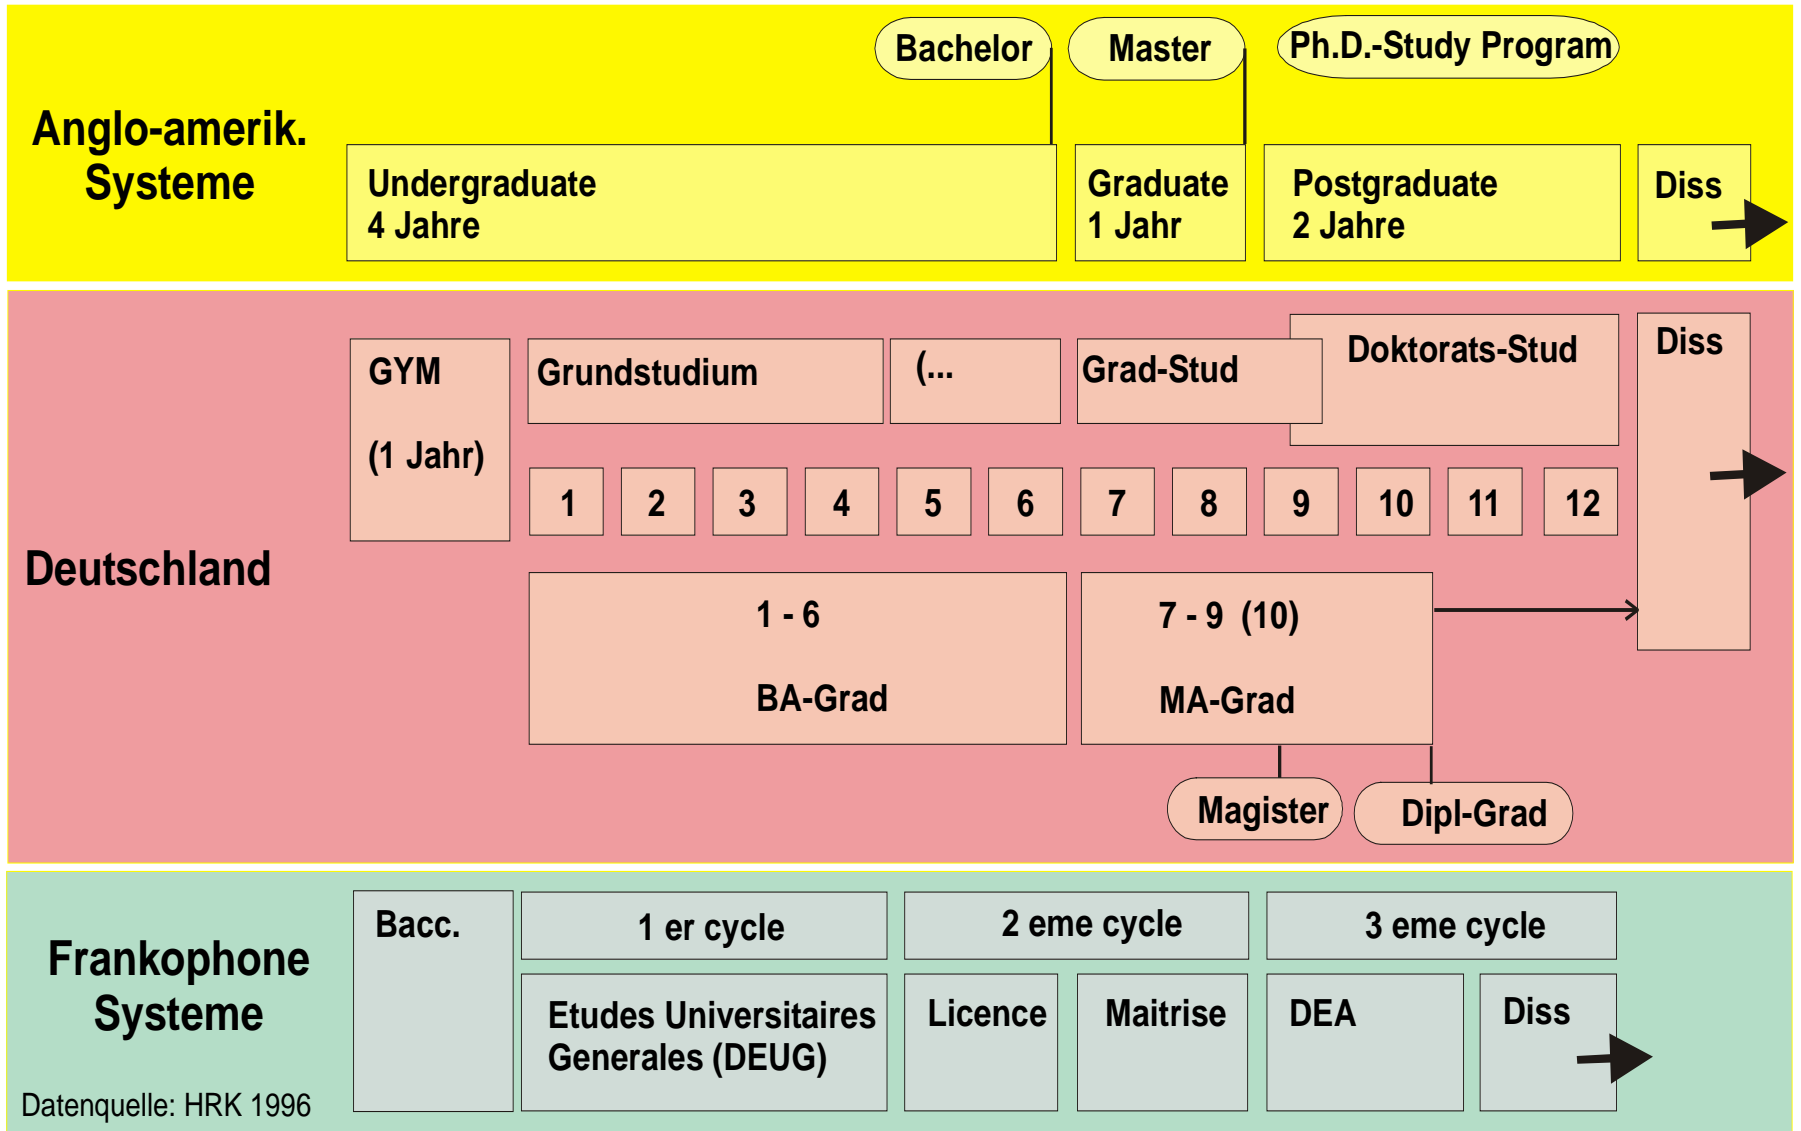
Bachelor

Master

Ph.D.-Study Program

Anglo-amerik. Systeme

Undergraduate
4 Jahre

Graduate
1 Jahr

Postgraduate
2 Jahre

Diss

Deutschland

GYM

(1 Jahr)

Grundstudium

(...

Grad-Stud

Doktorats-Stud

Diss

| 1 | 2 | 3 | 4 | 5 | 6 | 7 | 8 | 9 | 10 | 11 | 12 |
|---|---|---|---|---|---|---|---|---|---|---|---|

1 - 6

BA-Grad

7 - 9 (10)

MA-Grad

Magister

Dipl-Grad

Frankophone Systeme

Bacc.

1 er cycle

2 eme cycle

3 eme cycle

Etudes Universitaires Generales (DEUG)

Licence

Maitrise

DEA

Diss

Datenquelle: HRK 1996